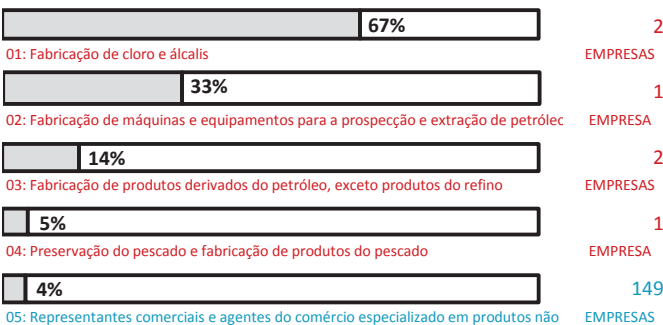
67%
2
01: Fabricação de cloro e álcalis
EMPRESAS

33%
1
02: Fabricação de máquinas e equipamentos para a prospecção e extração de petróleo
EMPRESA

14%
2
03: Fabricação de produtos derivados do petróleo, exceto produtos do refino
EMPRESAS

5%
1
04: Preservação do pescado e fabricação de produtos do pescado
EMPRESA

4%
149
05: Representantes comerciais e agentes do comércio especializado em produtos não
EMPRESAS